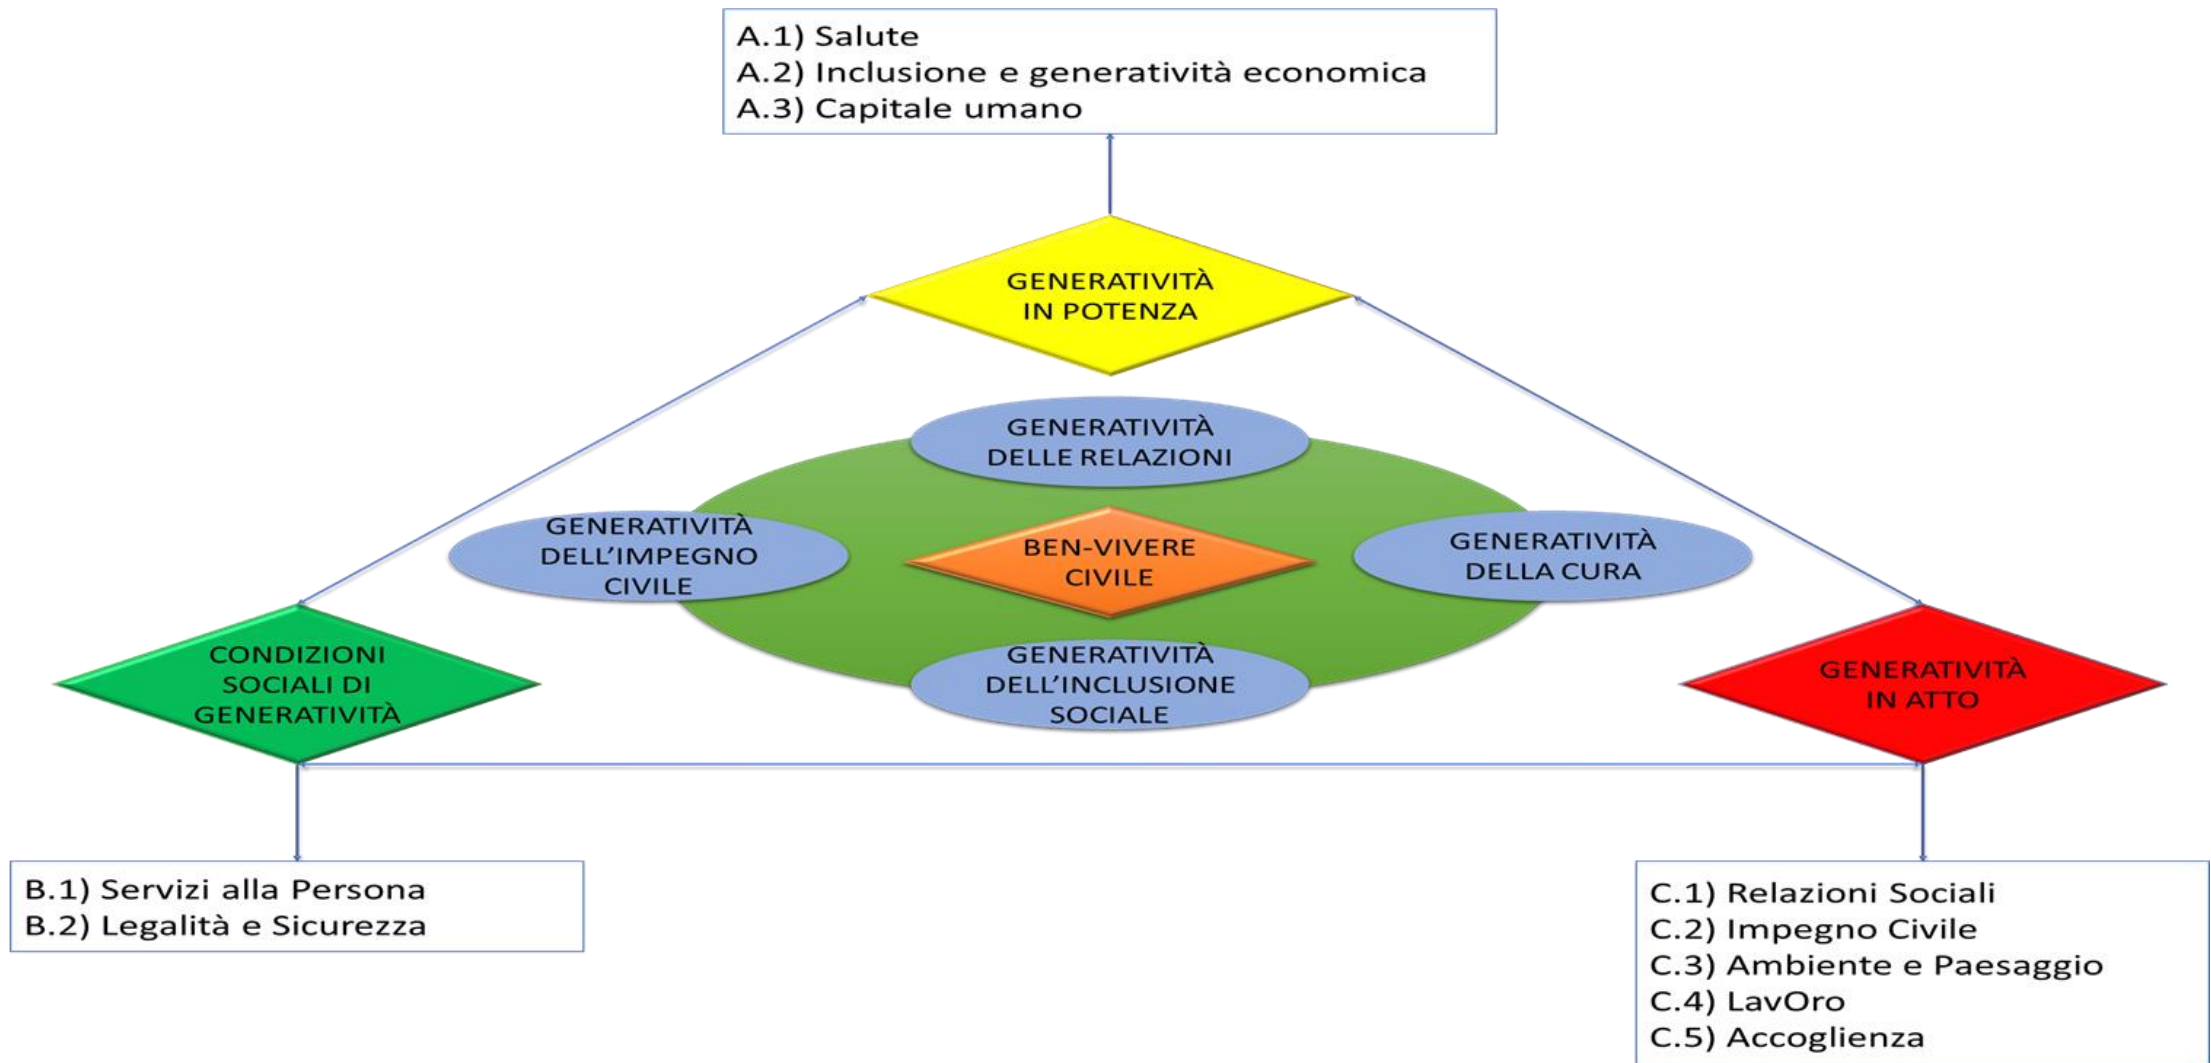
A.1) Salute
A.2) Inclusione e generatività economica
A.3) Capitale umano

GENERATIVITÀ IN POTENZA

GENERATIVITÀ DELLE RELAZIONI

GENERATIVITÀ DELL'IMPEGNO CIVILE

BEN-VIVERE CIVILE

GENERATIVITÀ DELLA CURA

GENERATIVITÀ DELL'INCLUSIONE SOCIALE

CONDIZIONI SOCIALI DI GENERATIVITÀ

GENERATIVITÀ IN ATTO

B.1) Servizi alla Persona
B.2) Legalità e Sicurezza

C.1) Relazioni Sociali
C.2) Impegno Civile
C.3) Ambiente e Paesaggio
C.4) LavOro
C.5) Accoglienza